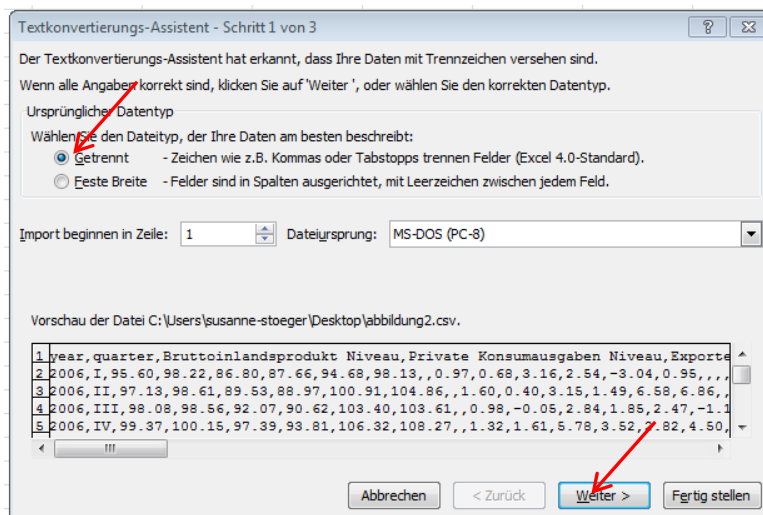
Textkonvertierungs-Assistent - Schritt 1 von 3

?

Der Textkonvertierungs-Assistent hat erkannt, dass Ihre Daten mit Trennzeichen versehen sind.

Wenn alle Angaben korrekt sind, klicken Sie auf 'Weiter ', oder wählen Sie den korrekten Datentyp.

Ursprünglicher Datentyp

Wählen Sie den Dateityp, der Ihre Daten am besten beschreibt:

Getrennt - Zeichen wie z.B. Kommas oder Tabstopps trennen Felder (Excel 4.0-Standard).

Feste Breite - Felder sind in Spalten ausgerichtet, mit Leerzeichen zwischen jedem Feld.

Import beginnen in Zeile: 1

Dateiursprung: MS-DOS (PC-8)

Vorschau der Datei C:\Users\susanne-stoeger\Desktop\abbildung2.csv.

1 year,quarter,Bruttoinlandsprodukt Niveau,Private Konsumausgaben Niveau,Exporte
2 2006,I,95.60,98.22,86.80,87.66,94.68,98.13,,0.97,0.68,3.16,2.54,-3.04,0.95,,,
3 2006,II,97.13,98.61,89.53,88.97,100.91,104.86,,1.60,0.40,3.15,1.49,6.58,6.86,,
4 2006,III,98.08,98.56,92.07,90.62,103.40,103.61,,0.98,-0.05,2.84,1.85,2.47,-1.1
5 2006,IV,99.37,100.15,97.39,93.81,106.32,108.27,,1.32,1.61,5.78,3.52,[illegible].82,4.50,

Abbrechen

< Zurück

Weiter >

Fertig stellen